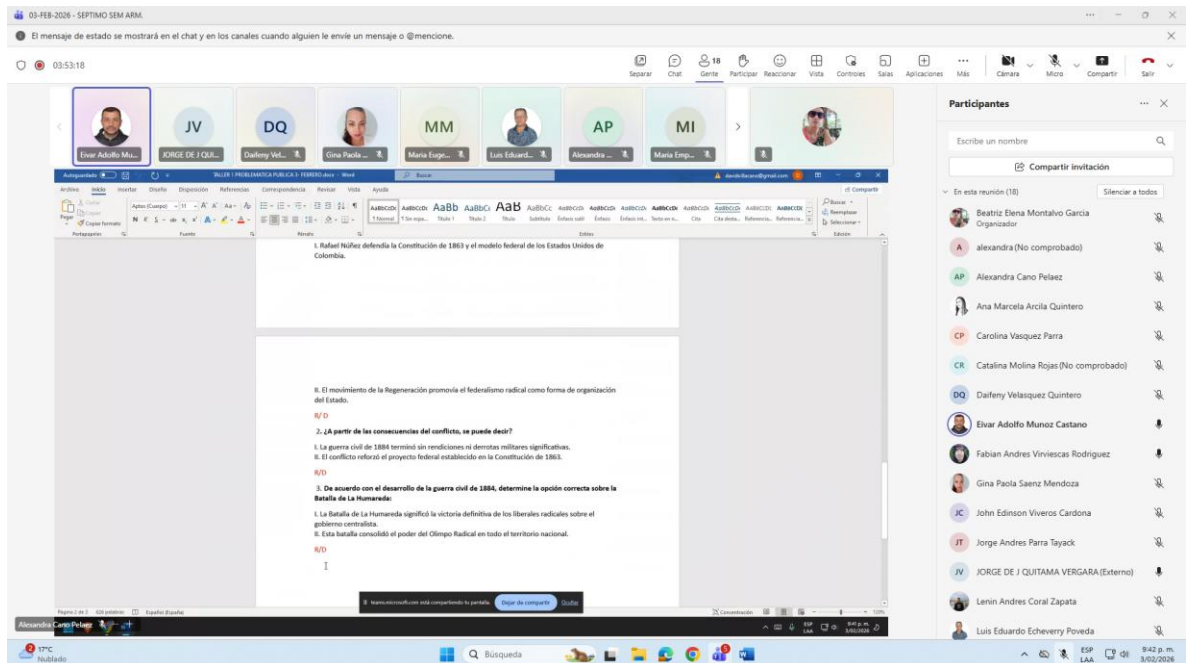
03-FEB-2026 - SEPTIMO SEM ARM.

El mensaje de estado se mostrará en el chat y en los canales cuando alguien le envíe un mensaje o @mencione.

03:53:18

Separar Chat 18 Gente Participar Reaccionar Vista Controles Salas Aplicaciones Más Cámara Micro Compartir Salir

Eivar Adolfo Mu... JV JORGE DE J QUI... DQ Daifeny Vel... Gina Paola ... MM Maria Euge... Luis Eduard... AP Alexandra ... MI Maria Emp...

Autoguardado TALLER 1 PROBLEMATICA PUBLICA 3- FEBRERO.docx - Word Buscar

Archivo Inicio Insertar Diseño Disposición Referencias Correspondencia Revisar Vista Ayuda Compartir

Portapapeles Fuente Párrafo Estilos Edición

I. Rafael Núñez defendía la Constitución de 1863 y el modelo federal de los Estados Unidos de Colombia.

II. El movimiento de la Regeneración promovía el federalismo radical como forma de organización del Estado.

R/ D

2. ¿A partir de las consecuencias del conflicto, se puede decir?

I. La guerra civil de 1884 terminó sin rendiciones ni derrotas militares significativas.
II. El conflicto reforzó el proyecto federal establecido en la Constitución de 1863.

R/D

3. De acuerdo con el desarrollo de la guerra civil de 1884, determine la opción correcta sobre la Batalla de La Humareda:

I. La Batalla de La Humareda significó la victoria definitiva de los liberales radicales sobre el gobierno centralista.
II. Esta batalla consolidó el poder del Olimpo Radical en todo el territorio nacional.

R/D

teams.microsoft.com está compartiendo tu pantalla. Dejar de compartir Ocultar

Página 2 de 3 626 palabras Español (España)

Alexandra Cano Pelaez

Participantes

Escribe un nombre

Compartir invitación

En esta reunión (18) Silenciar a todos

Beatriz Elena Montalvo Garcia
Organizador
alexandra (No comprobado)
Alexandra Cano Pelaez
Ana Marcela Arcila Quintero
Carolina Vasquez Parra
Catalina Molina Rojas (No comprobado)
Daifeny Velasquez Quintero
Eivar Adolfo Munoz Castano
Fabian Andres Virviescas Rodriguez
Gina Paola Saenz Mendoza
John Edinson Viveros Cardona
Jorge Andres Parra Tayack
JORGE DE J QUITAMA VERGARA (Externo)
Lenin Andres Coral Zapata
Luis Eduardo Echeverry Poveda

17°C Nublado Búsqueda ESP LAA 9:42 p. m. 3/02/2026